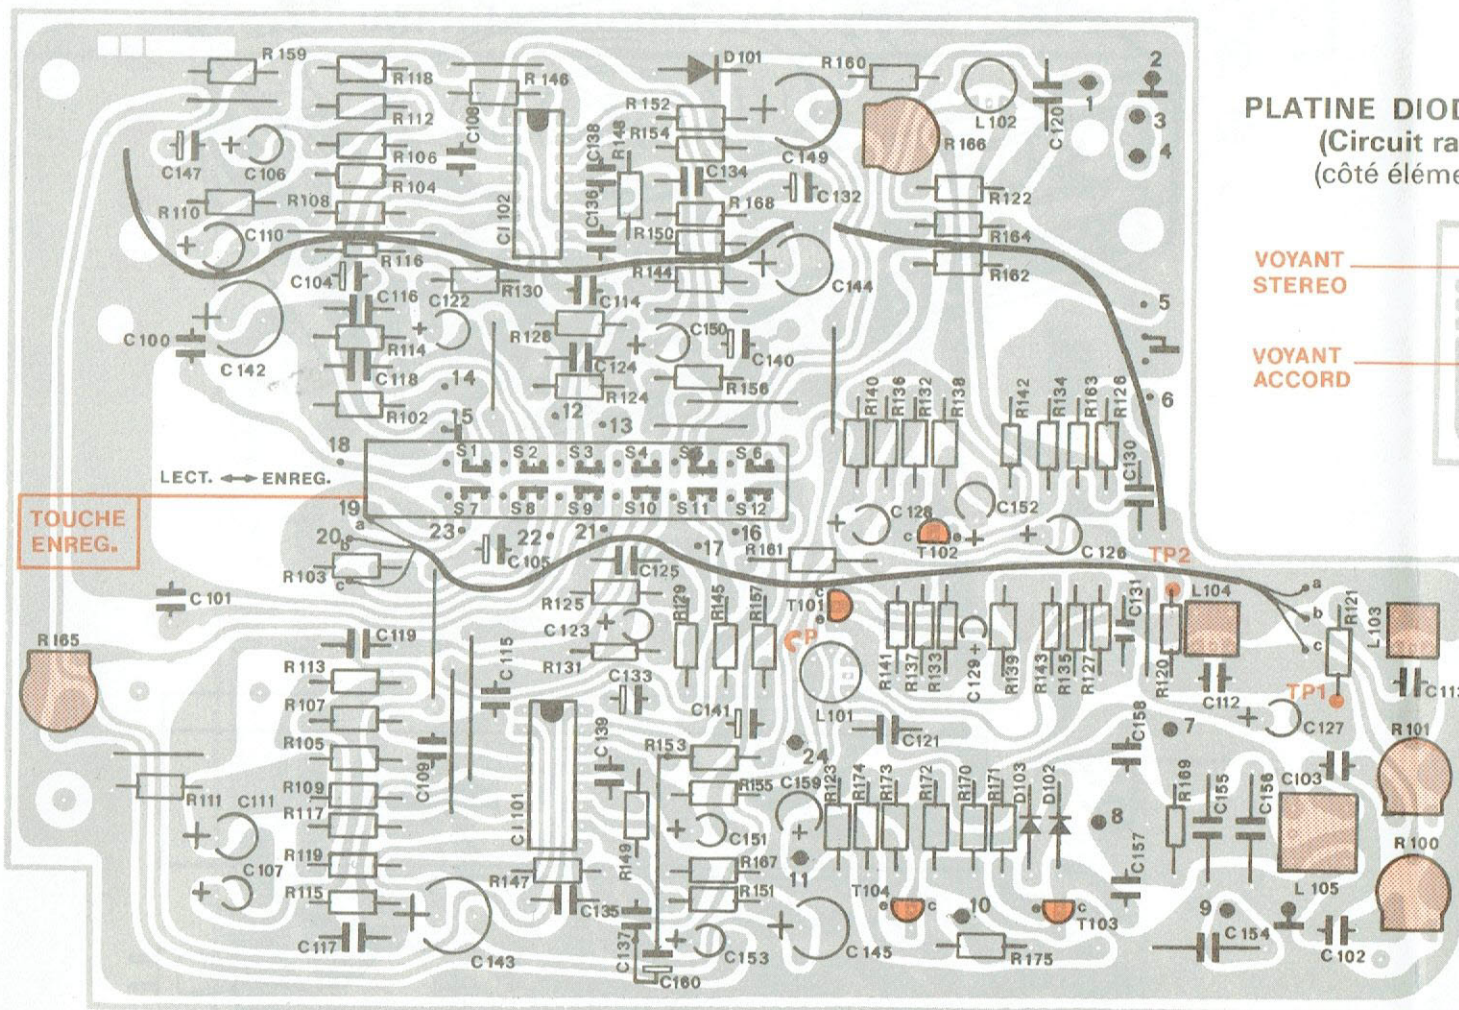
PLATINE DIOD
(Circuit ra
(côté éléme

VOYANT
STEREO

VOYANT
ACCORD

TOUCHE
ENREG.

LECT. ⟷ ENREG.

R 159
R 118
R 146
D 101
R 160
R 112
C 108
R 152
R 154
C 138
R 148
L 102
C 120
1
2
3
4
C 147
C 106
R 106
R 104
C 134
C 149
R 166
R 110
R 108
CI 102
C 136
R 168
C 132
R 122
C 110
R 150
R 164
R 116
R 144
C 144
R 162
C 104
C 116
C 122
R 130
C 114
5
C 100
R 128
C 150
C 140
R 114
C 124
C 142
C 118
14
R 124
R 156
6
R 102
15
12
13
R 140
R 136
R 132
R 138
R 142
R 134
R 163
R 126
18
S1
S2
S3
S4
S5
S 6
C 130
S 7
S8
S9
S10
S11
S 12
19
C 128
C 152
a
23
22
21
16
T 102
20
b
C 105
17
R 161
C 126
TP2
R 103
c
C 125
C 101
R 125
R 129
R 145
R 157
T101
C 131
L 104
a
b
R 165
C 119
C 123
C 115
R 121
L 103
c
R 113
R 131
C 133
R 141
R 137
R 133
C 129
R 139
R 143
R 135
R 127
R 120
C 112
TP1
C 11
R 107
C 141
L 101
C 127
R 105
C 139
C 121
C 158
7
R 101
C 109
R 153
24
C 103
R 109
R 155
C 159
R 123
R 174
R 173
R 172
R 170
R 171
D 103
D 102
R 169
C 155
C 156
R 111
C 111
R 117
CI 101
C 151
8
R 149
R 119
R 167
11
C 157
R 100
C 107
R 147
R 151
T 104
10
T 103
9
L 105
R 115
C 135
C 117
C 137
C 143
C 153
C 145
R 175
C 154
C 160
C 102